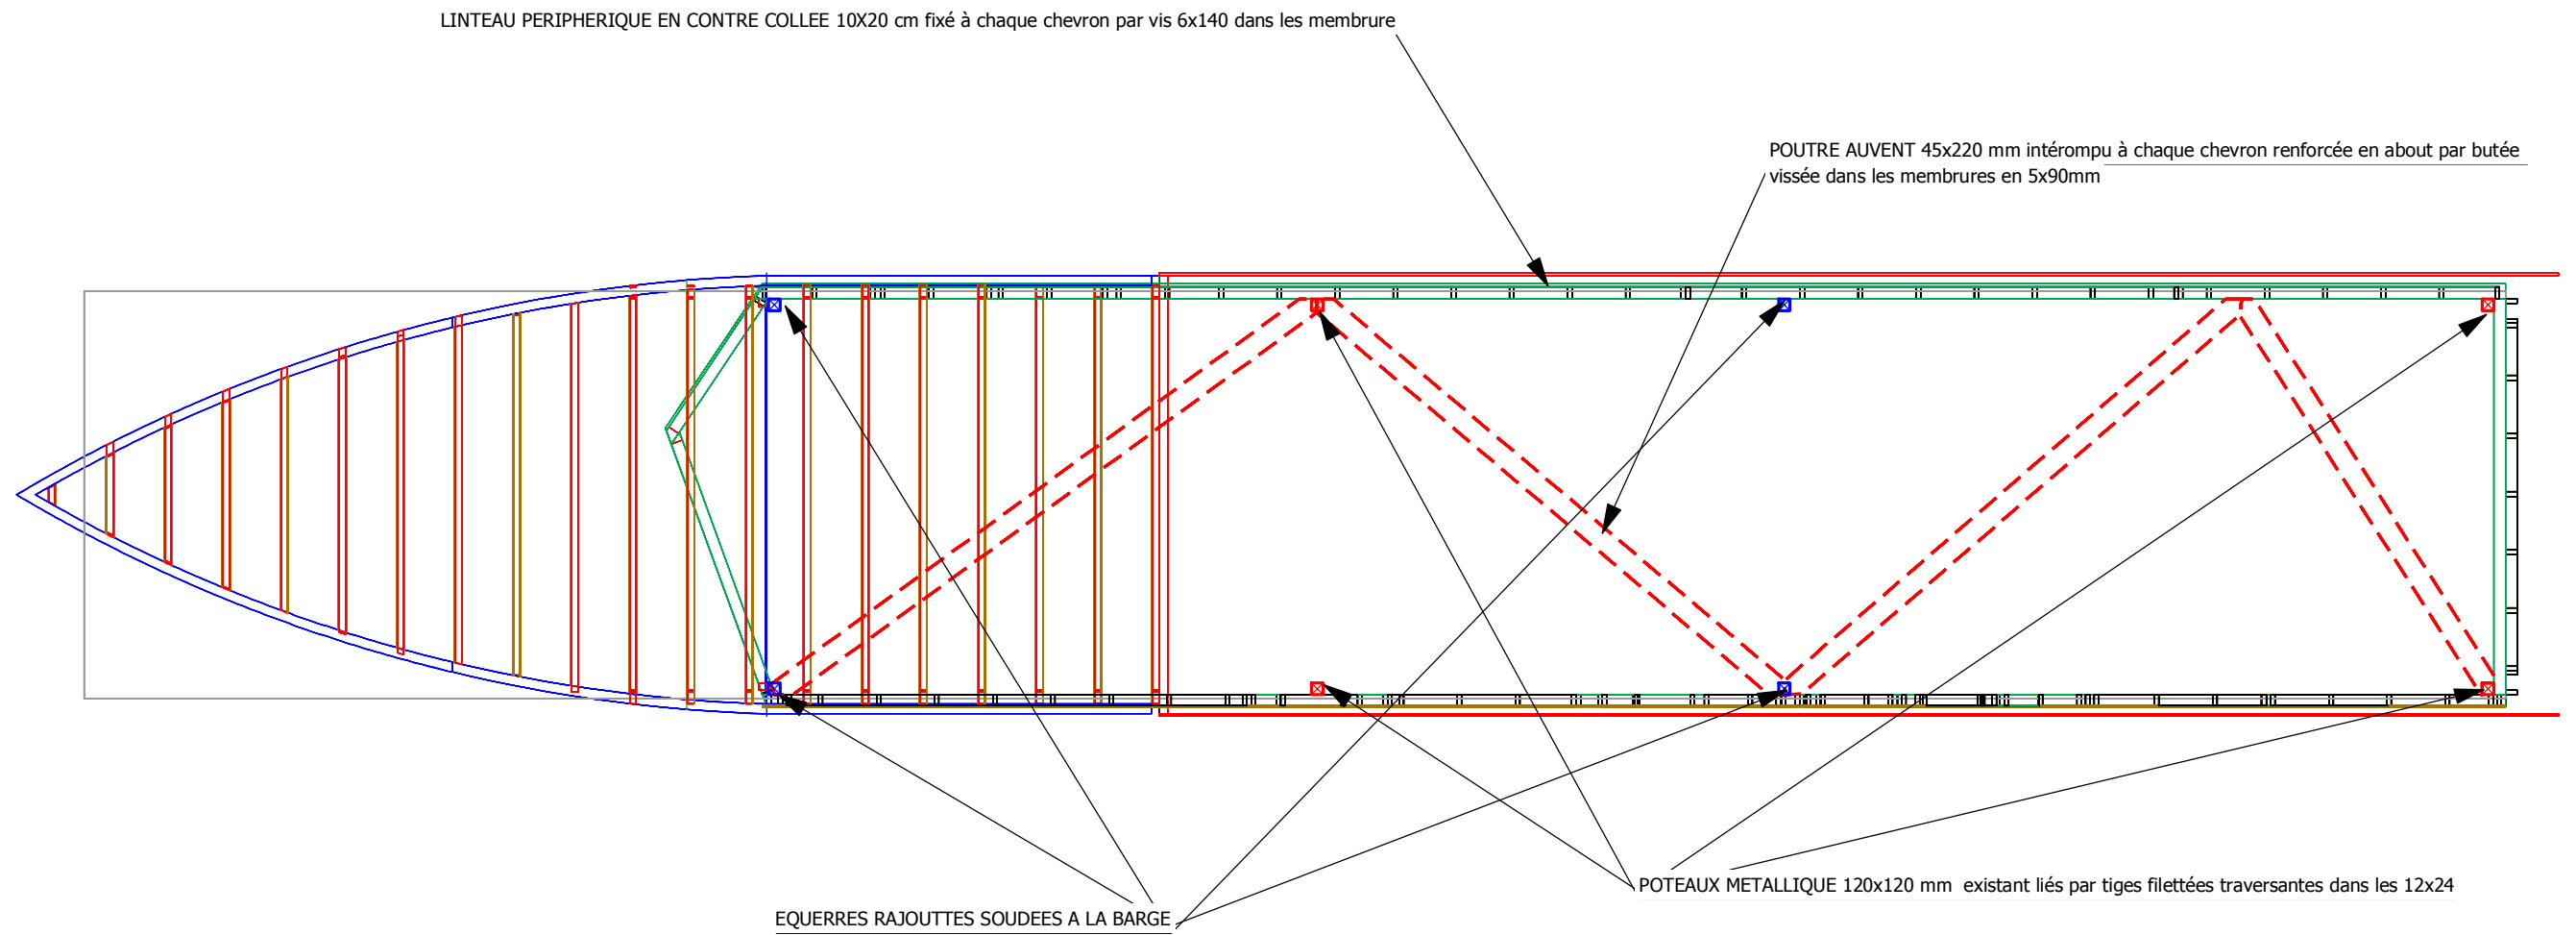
LINTEAU PERIPHERIQUE EN CONTRE COLLEE 10X20 cm fixé à chaque chevron par vis 6x140 dans les membrure

POUTRE AUVENT 45x220 mm intérompu à chaque chevron renforcée en about par butée vissée dans les membrures en 5x90mm

POTEAUX METALLIQUE 120x120 mm existant liés par tiges filettées traversantes dans les 12x24

EQUERRES RAJOUTTES SOUDEES A LA BARGE